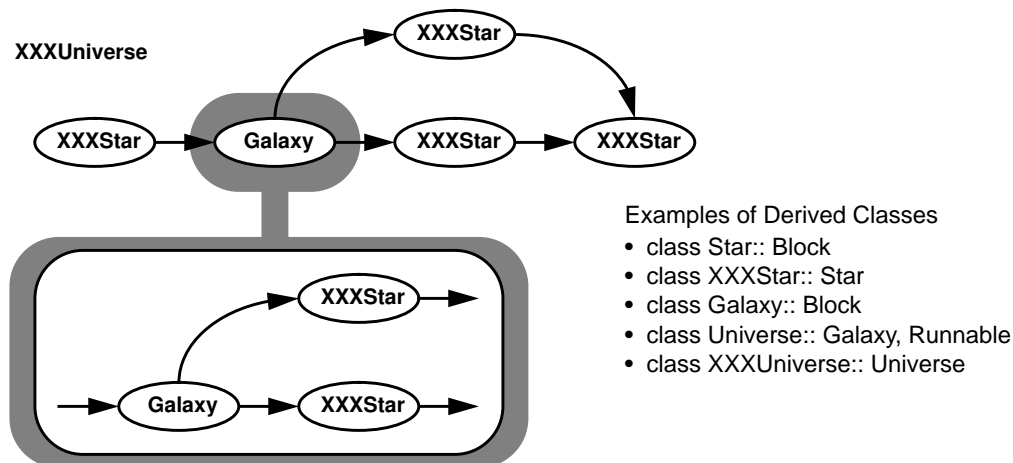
XXXUniverse

XXXStar

XXXStar

Galaxy

XXXStar

XXXStar

XXXStar

Galaxy

XXXStar

Examples of Derived Classes
• class Star:: Block
• class XXXStar:: Star
• class Galaxy:: Block
• class Universe:: Galaxy, Runnable
• class XXXUniverse:: Universe